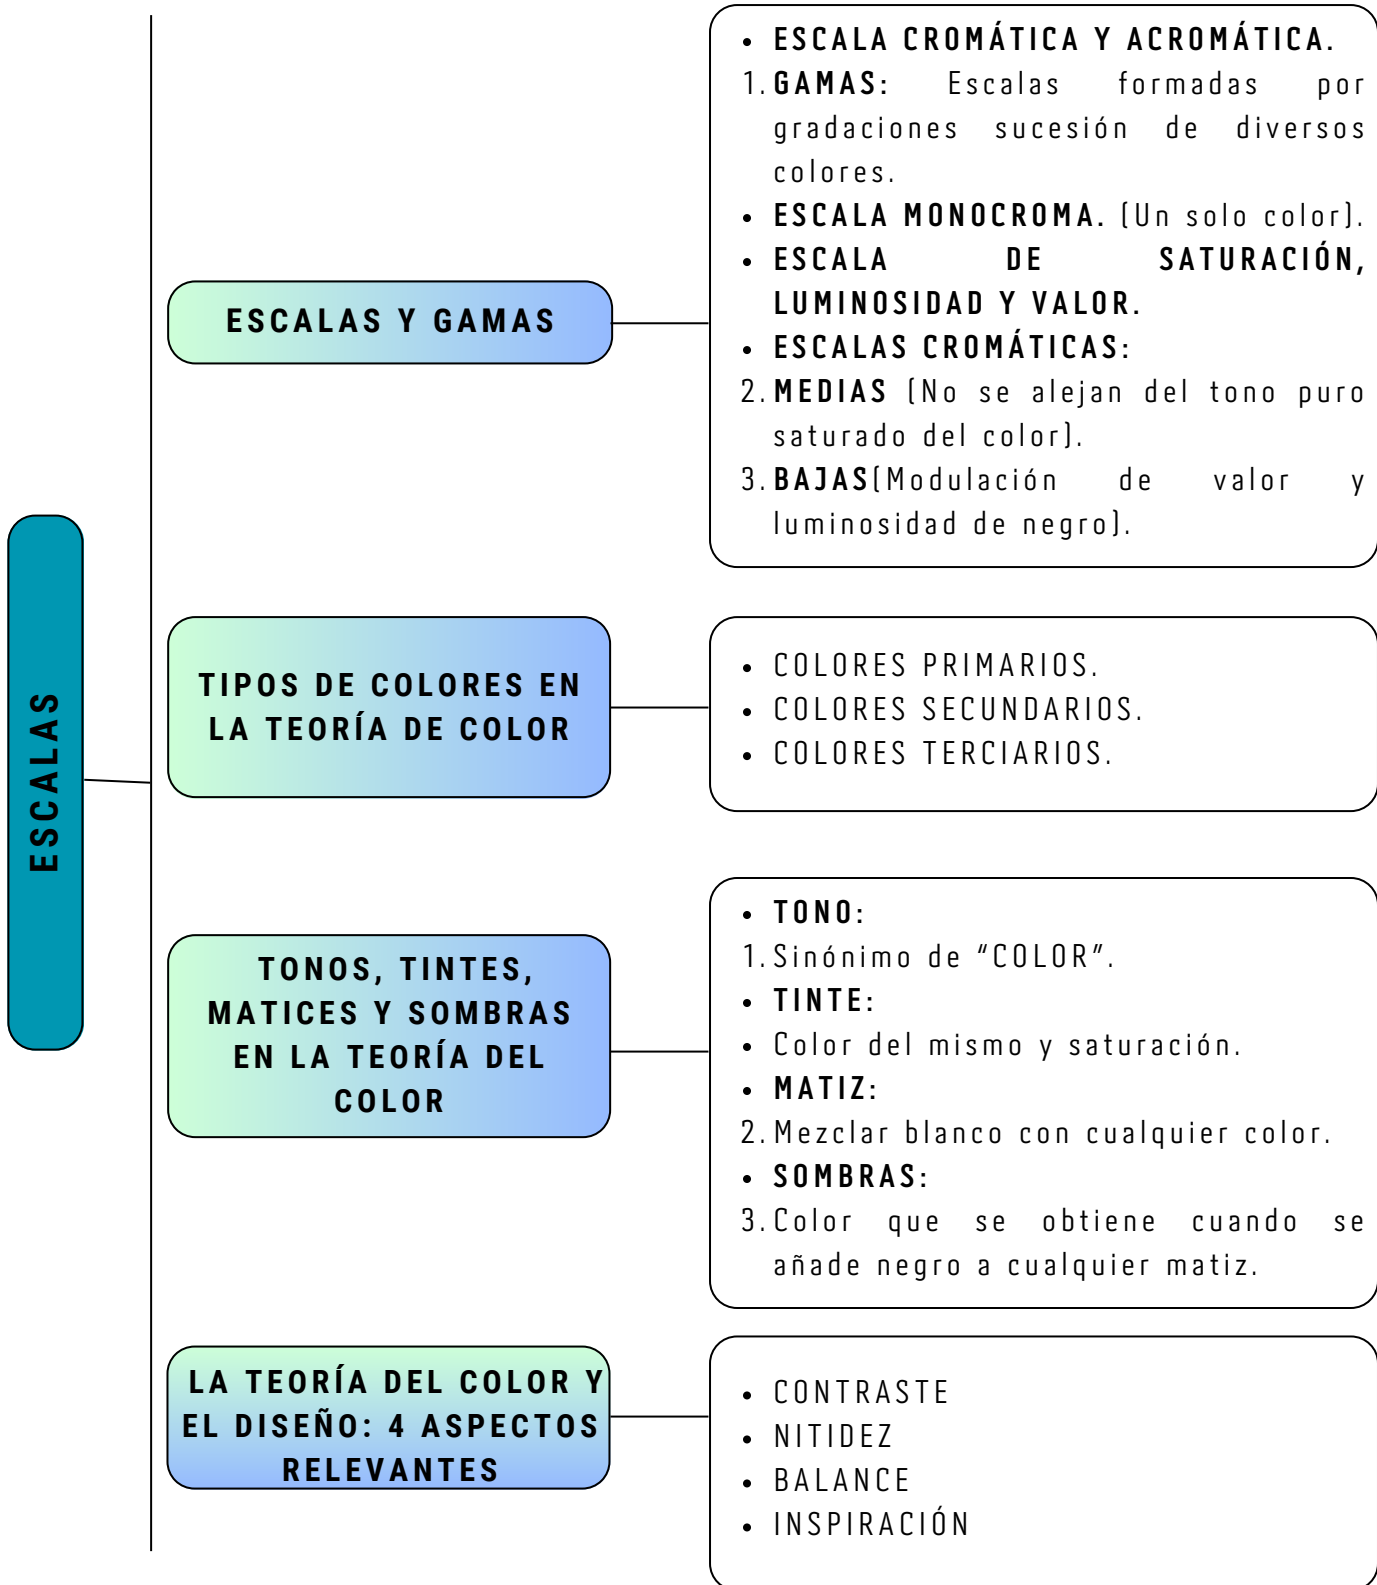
ESCALAS

ESCALAS Y GAMAS

- ESCALA CROMÁTICA Y ACROMÁTICA.
1. GAMAS: Escalas formadas por gradaciones sucesión de diversos colores.
- ESCALA MONOCROMA. (Un solo color).
- ESCALA DE SATURACIÓN, LUMINOSIDAD Y VALOR.
- ESCALAS CROMÁTICAS:
2. MEDIAS (No se alejan del tono puro saturado del color).
3. BAJAS(Modulación de valor y luminosidad de negro).

TIPOS DE COLORES EN LA TEORÍA DE COLOR

- COLORES PRIMARIOS.
- COLORES SECUNDARIOS.
- COLORES TERCIARIOS.

TONOS, TINTES, MATICES Y SOMBRAS EN LA TEORÍA DEL COLOR

- TONO:
1. Sinónimo de "COLOR".
- TINTE:
- Color del mismo y saturación.
- MATIZ:
2. Mezclar blanco con cualquier color.
- SOMBRAS:
3. Color que se obtiene cuando se añade negro a cualquier matiz.

LA TEORÍA DEL COLOR Y EL DISEÑO: 4 ASPECTOS RELEVANTES

- CONTRASTE
- NITIDEZ
- BALANCE
- INSPIRACIÓN